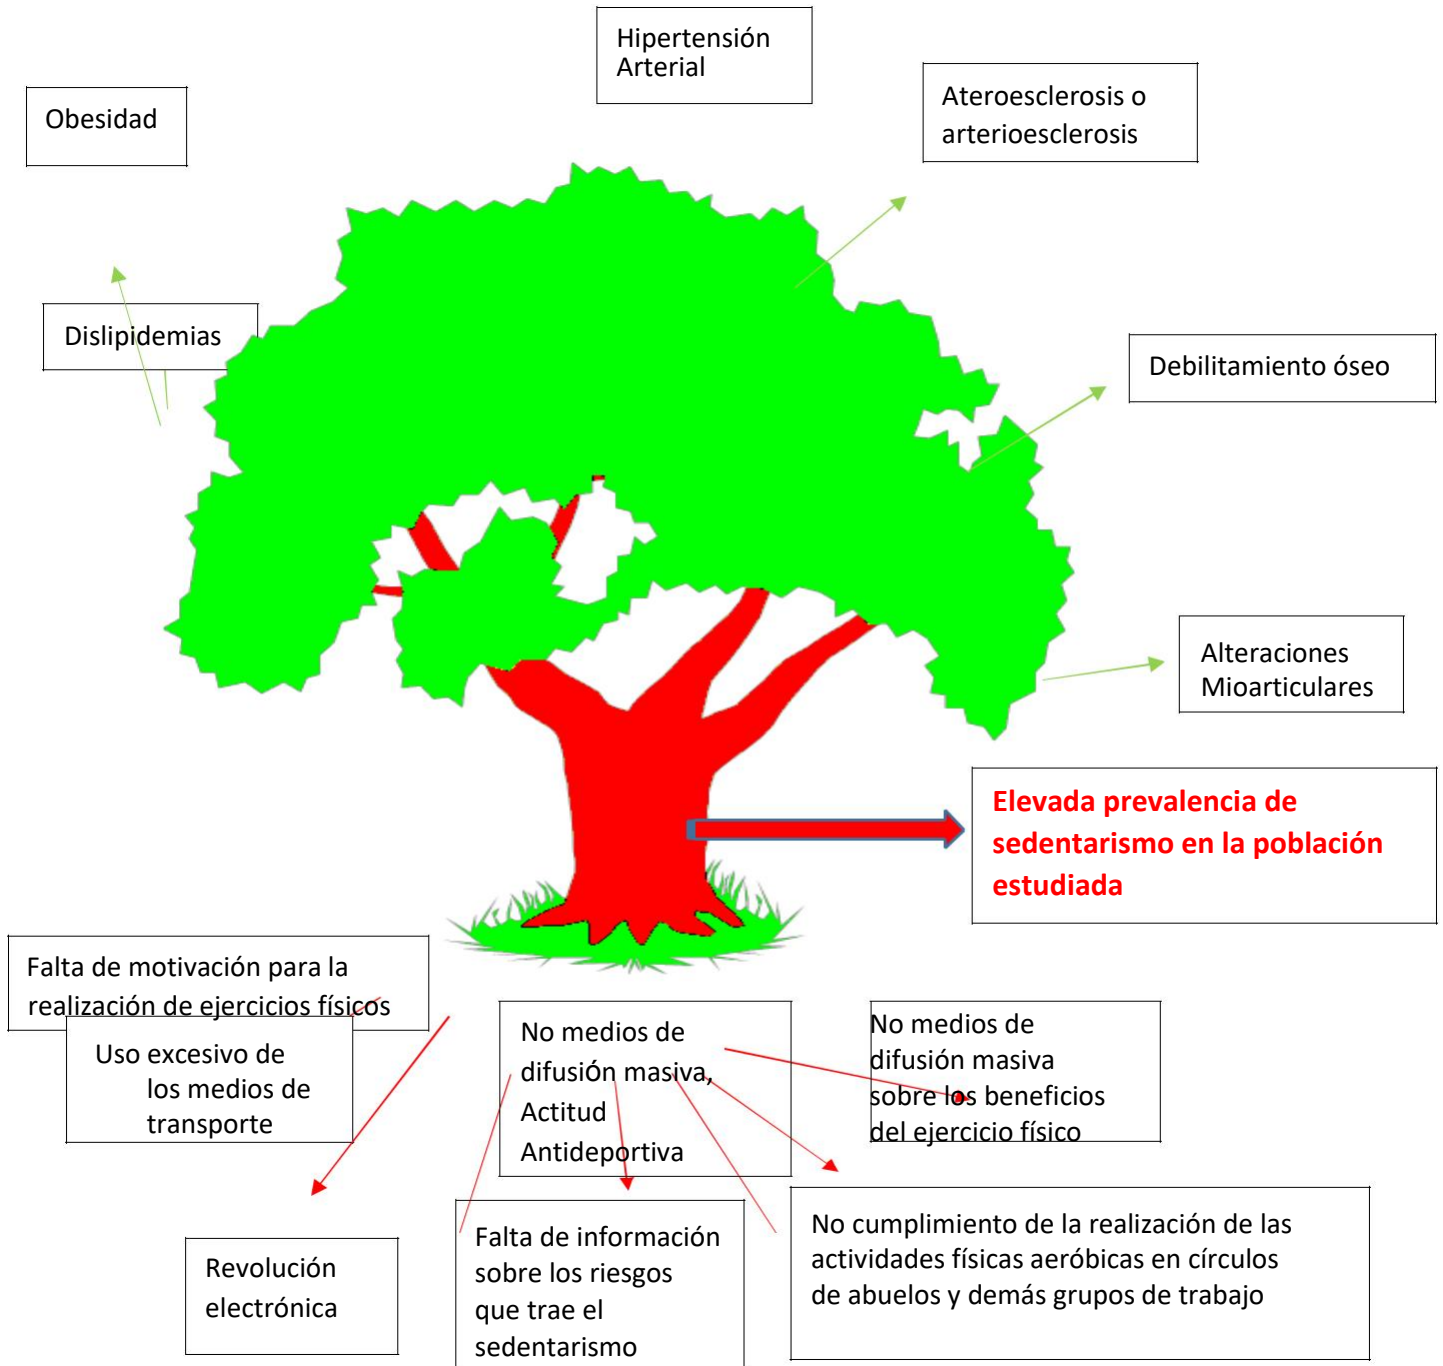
Hipertensión Arterial

Obesidad

Ateroesclerosis o arterioesclerosis

Dislipidemias

Debilitamiento óseo

Alteraciones Mioarticulares

Elevada prevalencia de sedentarismo en la población estudiada

Falta de motivación para la realización de ejercicios físicos

Uso excesivo de los medios de transporte

No medios de difusión masiva, Actitud Antideportiva

No medios de difusión masiva sobre los beneficios del ejercicio físico

Revolución electrónica

Falta de información sobre los riesgos que trae el sedentarismo

No cumplimiento de la realización de las actividades físicas aeróbicas en círculos de abuelos y demás grupos de trabajo